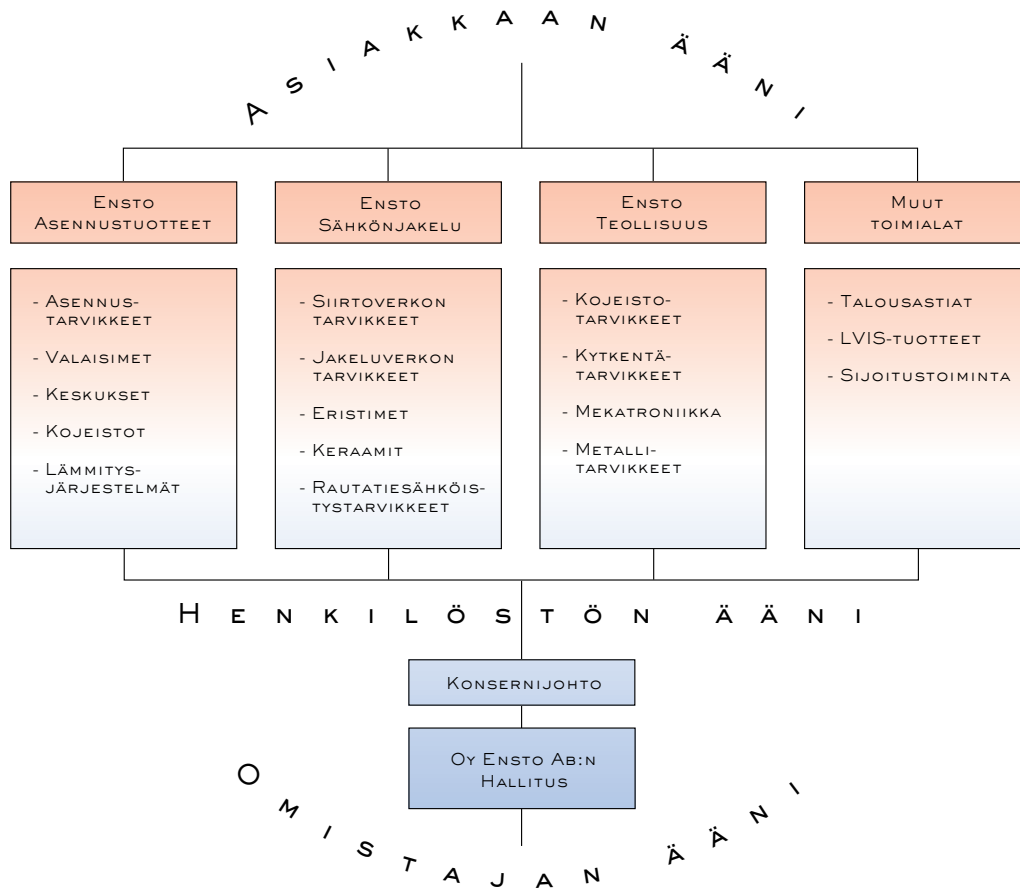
Asiakkaan ääni

Ensto Asennustuotteet

Ensto Sähkönjakelu

Ensto Teollisuus

Muut toimialat

- Asennustarvikkeet
- Valaisimet
- Keskukset
- Kojeistot
- Lämmitysjärjestelmät

- Siirtoverkon tarvikkeet
- Jakeluverkon tarvikkeet
- Eristimet
- Keraamit
- Rautatiesähköistystarvikkeet

- Kojeistotarvikkeet
- Kytkentätarvikkeet
- Mekatroniikka
- Metallitarvikkeet

- Talousastiat
- LVIS-tuotteet
- Sijoitustoiminta

Henkilöstön ääni

Konsernijohto

Oy Ensto Ab:n Hallitus

Omistajan ääni